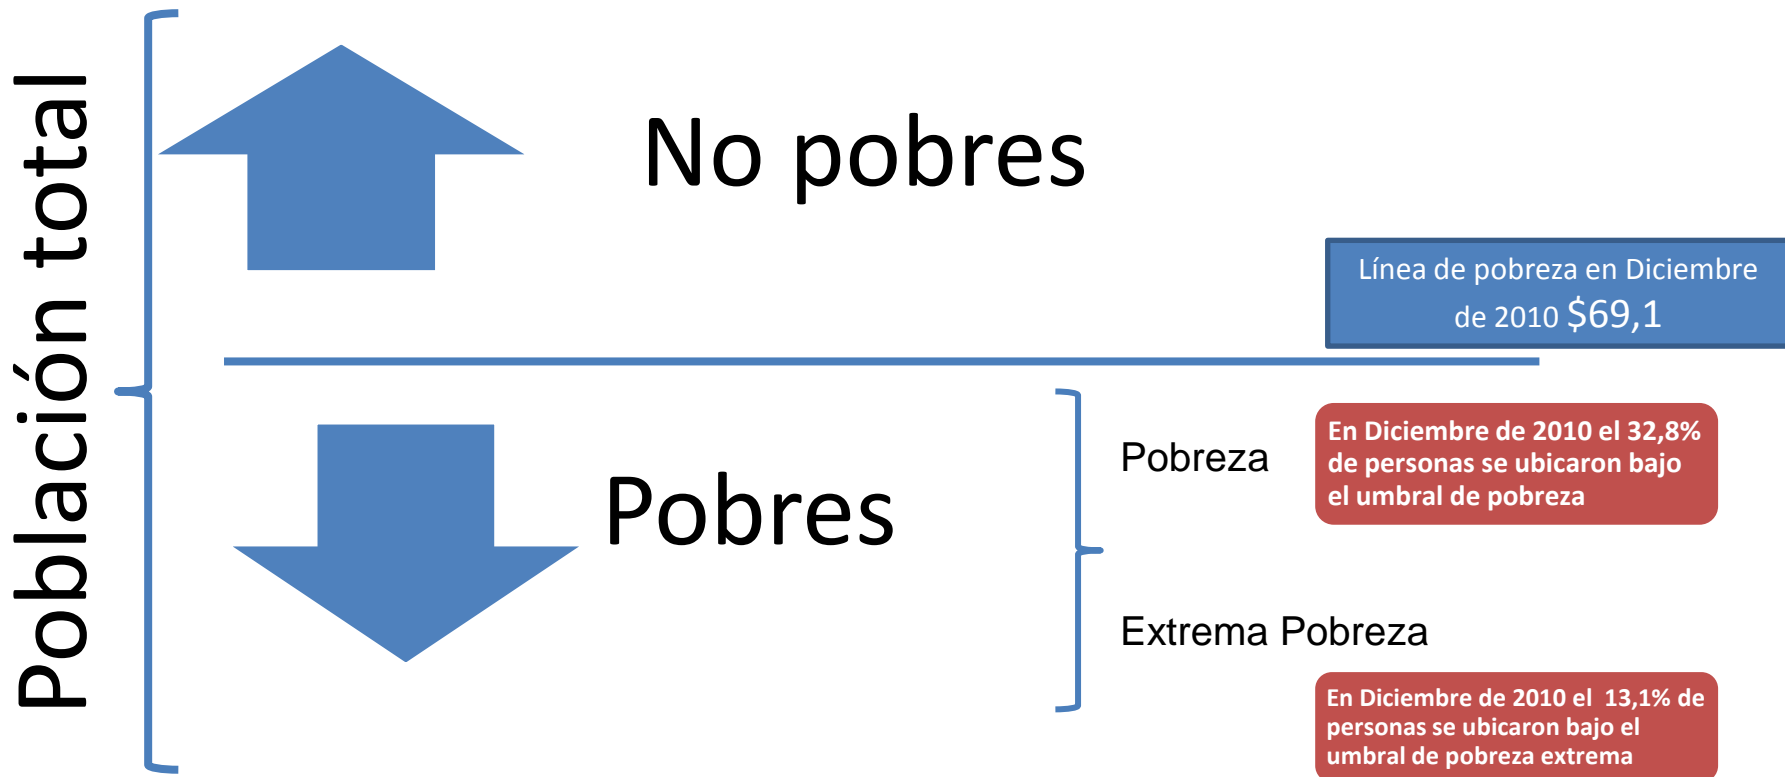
Población total

No pobres

Línea de pobreza en Diciembre de 2010 $69,1

Pobres

Pobreza

En Diciembre de 2010 el 32,8% de personas se ubicaron bajo el umbral de pobreza

Extrema Pobreza

En Diciembre de 2010 el 13,1% de personas se ubicaron bajo el umbral de pobreza extrema